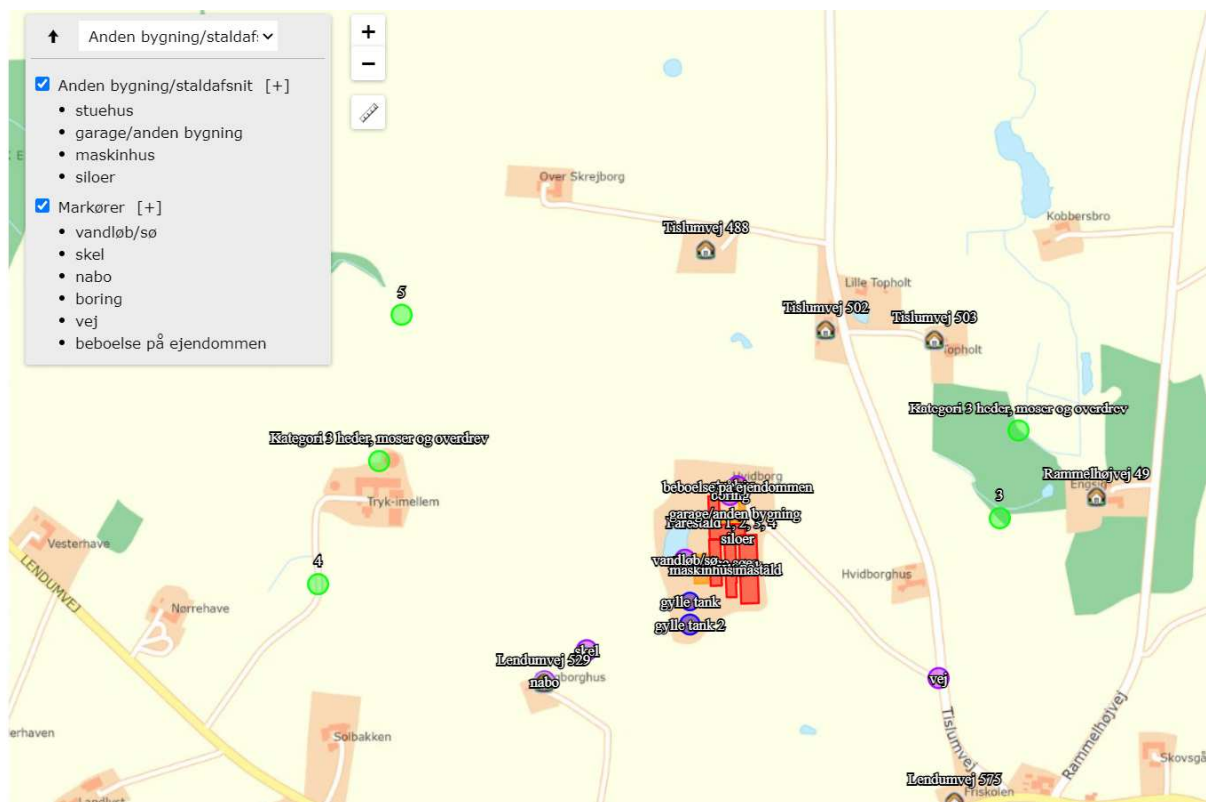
Anden bygning/staldaf

+
−

Anden bygning/staldafsnit [+]
• stuehus
• garage/anden bygning
• maskinhus
• siloer

Markører [+]
• vandløb/sø
• skel
• nabo
• boring
• vej
• beboelse på ejendommen

Over Skrejborg
Tislumvej 488
Kobbersbro
Lille Topholt
Tislumvej 502
Tislumvej 503
Topholt
5
Kategori 3 heder, moser og overdrev
Kategori 3 heder, moser og overdrev
Rammelhøjvej 49
Engsig
3
Hvidborg
beboelse på ejendommen
boring
garage/anden bygning
Farestald 1, 2, 3, 4
siloer
Tryk-imellem
Vesterhave
vandløb/sø
maskinhus
mastald
Hvidborghus
4
LENDUMVEJ
Nørrehave
gylle tank
gylle tank 2
skel
Lendumvej 529
nabo
borghus
vej
Tislumvej
Rammelhøjvej
erhaven
Solbakken
Skovsgå
Lendumvej 575
Friskolen
Landlyst